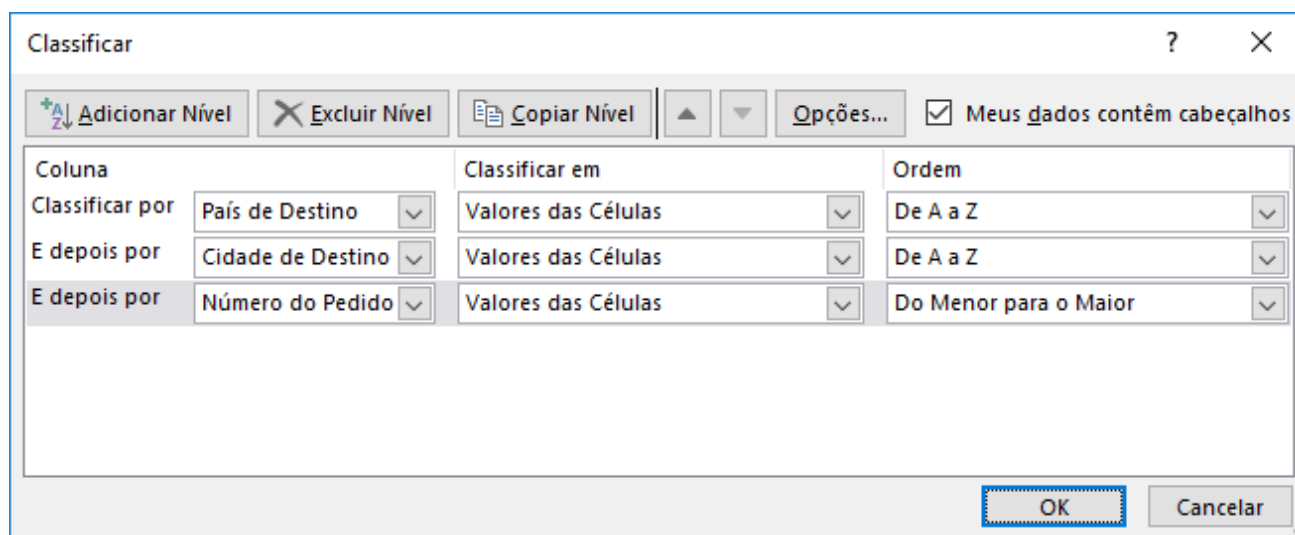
Classificar

?

Adicionar Nível | Excluir Nível | Copiar Nível | Opções... | Meus dados contêm cabeçalhos

| Coluna | | Classificar em | Ordem |
|---|---|---|---|
| Classificar por | País de Destino | Valores das Células | De A a Z |
| E depois por | Cidade de Destino | Valores das Células | De A a Z |
| E depois por | Número do Pedido | Valores das Células | Do Menor para o Maior |

OK | Cancelar